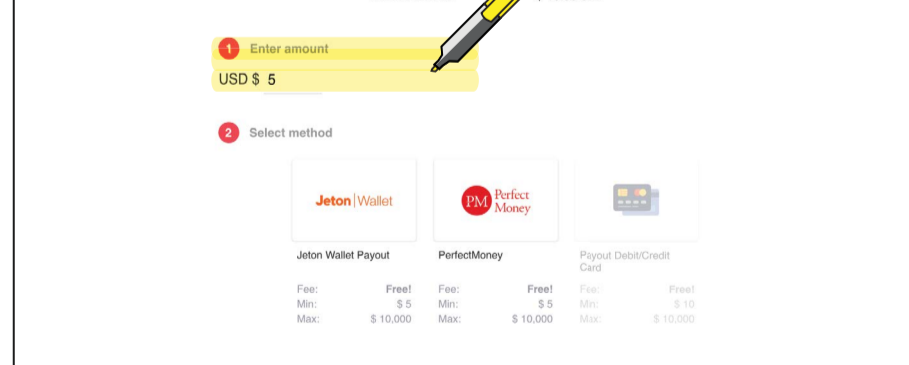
1 Enter amount

USD $ 5

2 Select method

Jeton | Wallet

PM Perfect Money

Jeton Wallet Payout

| Fee: | Free! |
|---|---|
| Min: | $ 5 |
| Max: | $ 10,000 |

PerfectMoney

| Fee: | Free! |
|---|---|
| Min: | $ 5 |
| Max: | $ 10,000 |

Payout Debit/Credit Card

| Fee: | Free! |
|---|---|
| Min: | $ 10 |
| Max: | $ 10,000 |